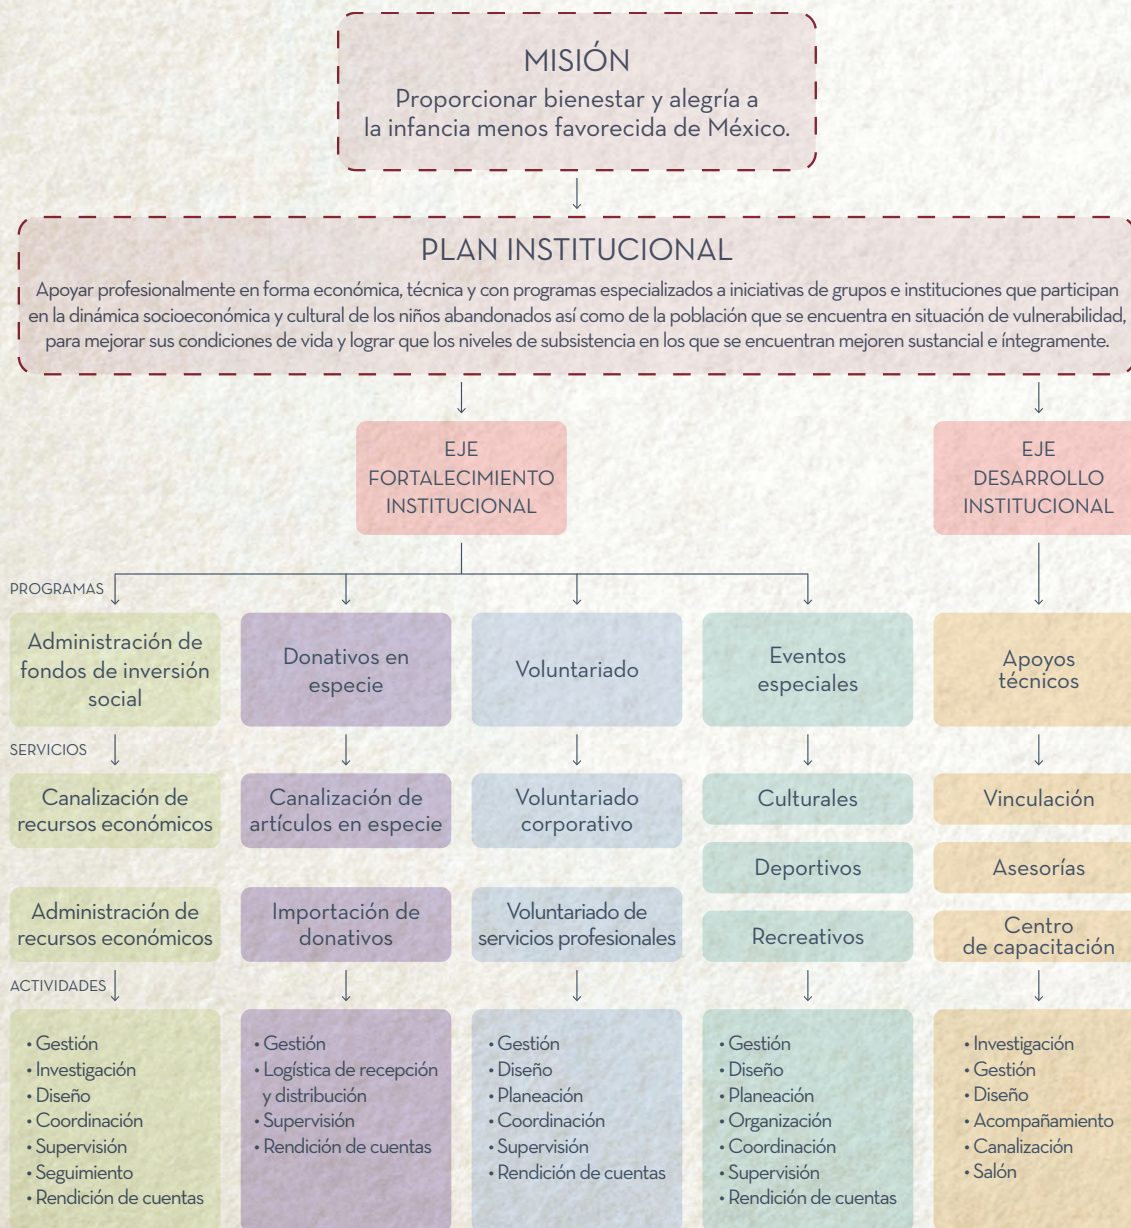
MISIÓN
Proporcionar bienestar y alegría a la infancia menos favorecida de México.

PLAN INSTITUCIONAL
Apoyar profesionalmente en forma económica, técnica y con programas especializados a iniciativas de grupos e instituciones que participan en la dinámica socioeconómica y cultural de los niños abandonados así como de la población que se encuentra en situación de vulnerabilidad, para mejorar sus condiciones de vida y lograr que los niveles de subsistencia en los que se encuentran mejoren sustancial e íntegramente.

EJE FORTALECIMIENTO INSTITUCIONAL

EJE DESARROLLO INSTITUCIONAL

PROGRAMAS

Administración de fondos de inversión social

Donativos en especie

Voluntariado

Eventos especiales

Apoyos técnicos

SERVICIOS

Canalización de recursos económicos

Canalización de artículos en especie

Voluntariado corporativo

Culturales

Vinculación

Deportivos

Asesorías

Administración de recursos económicos

Importación de donativos

Voluntariado de servicios profesionales

Recreativos

Centro de capacitación

ACTIVIDADES

• Gestión
• Investigación
• Diseño
• Coordinación
• Supervisión
• Seguimiento
• Rendición de cuentas

• Gestión
• Logística de recepción y distribución
• Supervisión
• Rendición de cuentas

• Gestión
• Diseño
• Planeación
• Coordinación
• Supervisión
• Rendición de cuentas

• Gestión
• Diseño
• Planeación
• Organización
• Coordinación
• Supervisión
• Rendición de cuentas

• Investigación
• Gestión
• Diseño
• Acompañamiento
• Canalización
• Salón